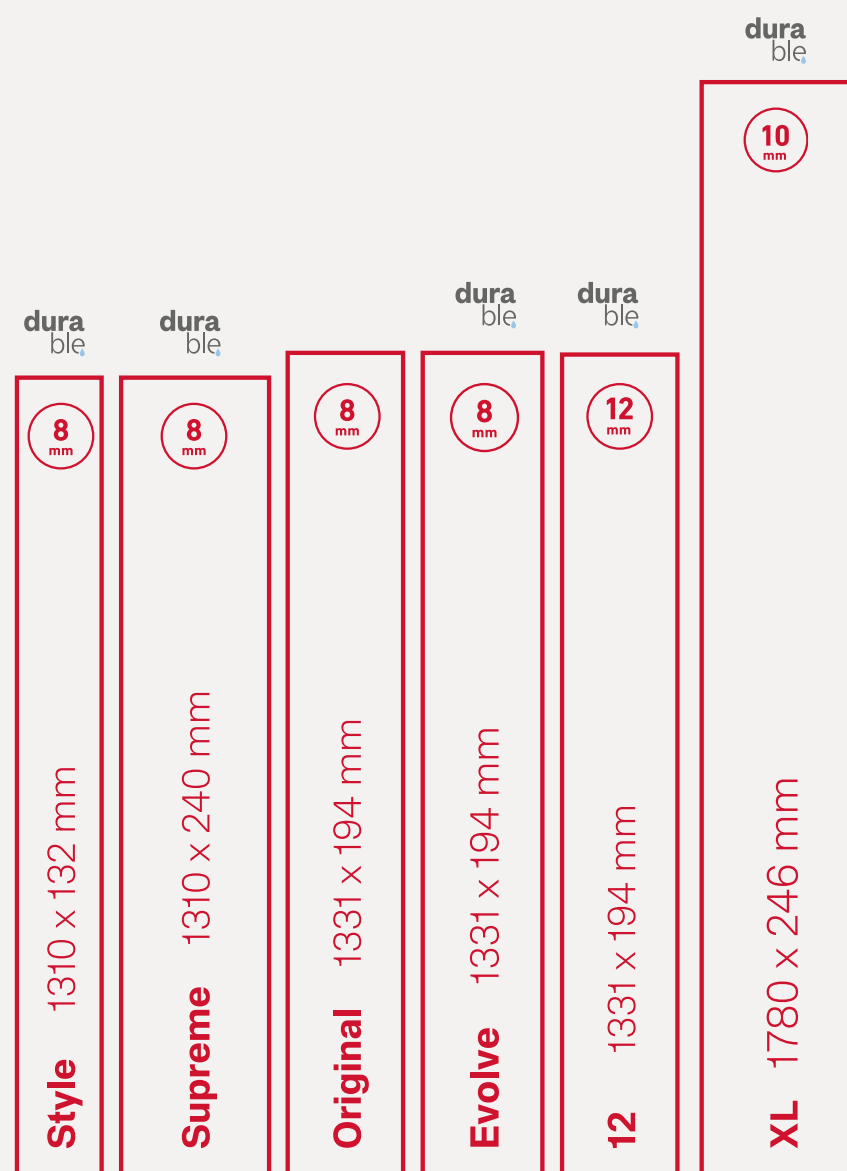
dura ble

8 mm

Style 1310 x 132 mm

dura ble

8 mm

Supreme 1310 x 240 mm

8 mm

Original 1331 x 194 mm

dura ble

8 mm

Evolve 1331 x 194 mm

dura ble

12 mm

12 1331 x 194 mm

dura ble

10 mm

XL 1780 x 246 mm